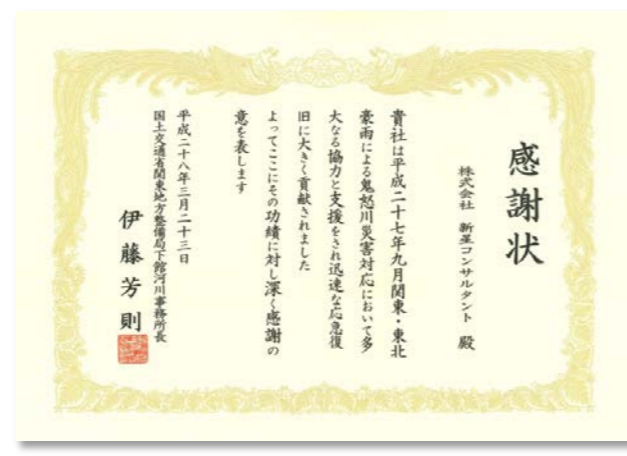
感謝状

株式会社　新星コンサルタント　殿

貴社は平成二十七年九月関東・東北豪雨による鬼怒川災害対応において多大なる協力と支援をされ迅速な応急復旧に大きく貢献されました

よってここにその功績に対し深く感謝の意を表します

平成二十八年三月二十三日

国土交通省関東地方整備局下館河川事務所長

伊藤芳則